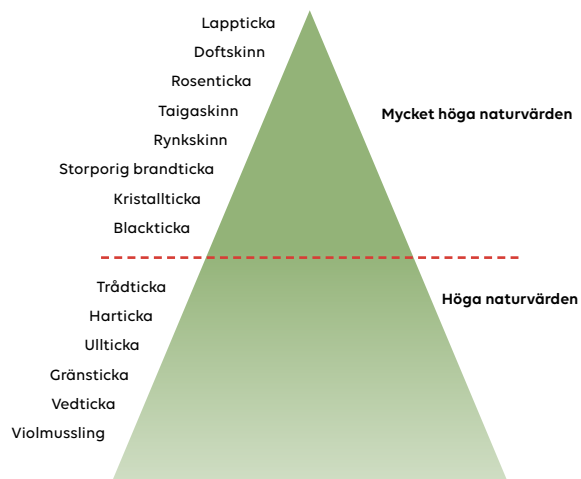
Lappticka
Doftskinn
Rosenticka
Taigaskinn
Rynkskinn
Storporig brandticka
Kristallticka
Blackticka

Mycket höga naturvärden

Trådticka
Harticka
Ullticka
Gränsticka
Vedticka
Violmussling

Höga naturvärden